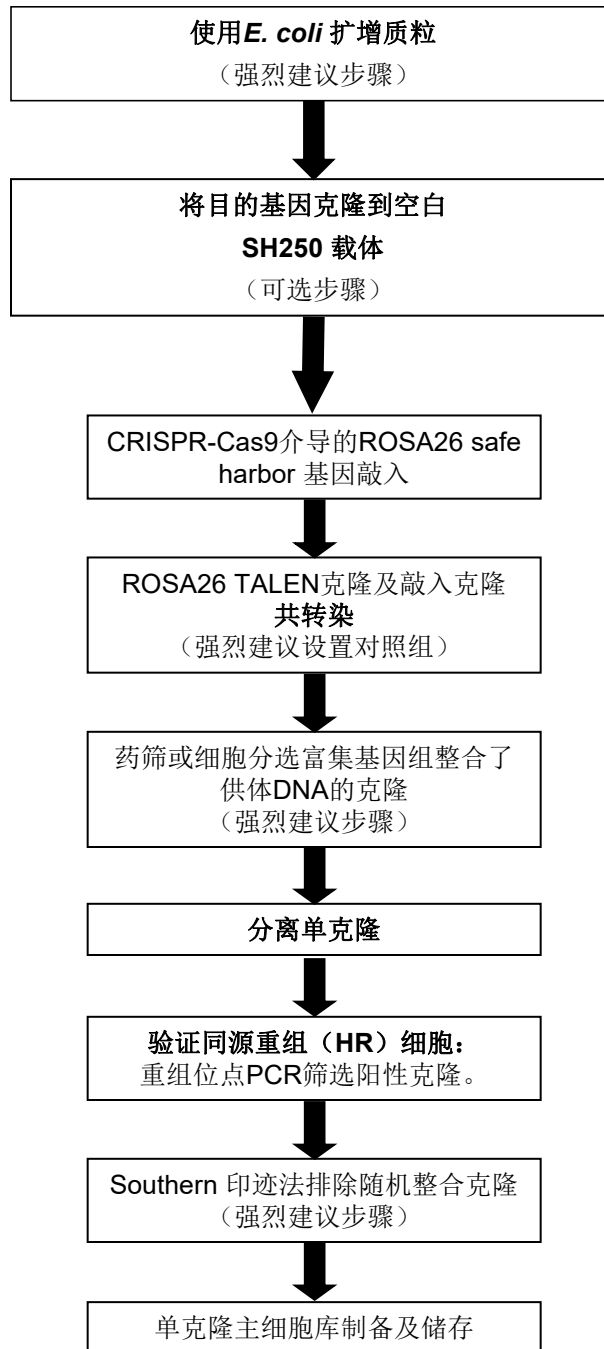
使用*E. coli* 扩增质粒
（强烈建议步骤）

将目的基因克隆到空白
SH250 载体
（可选步骤）

CRISPR-Cas9介导的ROSA26 safe harbor 基因敲入

ROSA26 TALEN克隆及敲入克隆
共转染
（强烈建议设置对照组）

药筛或细胞分选富集基因组整合了供体DNA的克隆
（强烈建议步骤）

分离单克隆

验证同源重组（HR）细胞：
重组位点PCR筛选阳性克隆。

Southern 印迹法排除随机整合克隆
（强烈建议步骤）

单克隆主细胞库制备及储存